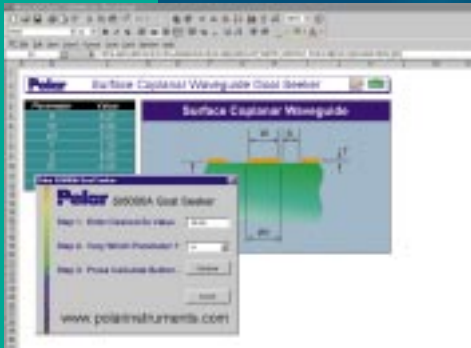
Polar Surface Coplanar Waveguide Goal Seeker

Parameter Value

Surface Coplanar Waveguide

W1

W2

T

Polar SI6000A Goal Seeker

Polar SI6000A Goal Seeker

Step 1. Enter Desired Zo Value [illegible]

Step 2. Vary Which Parameter ? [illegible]

Step 3. Press Calculate Button Calculate

Cancel

www.polarinstruments.com